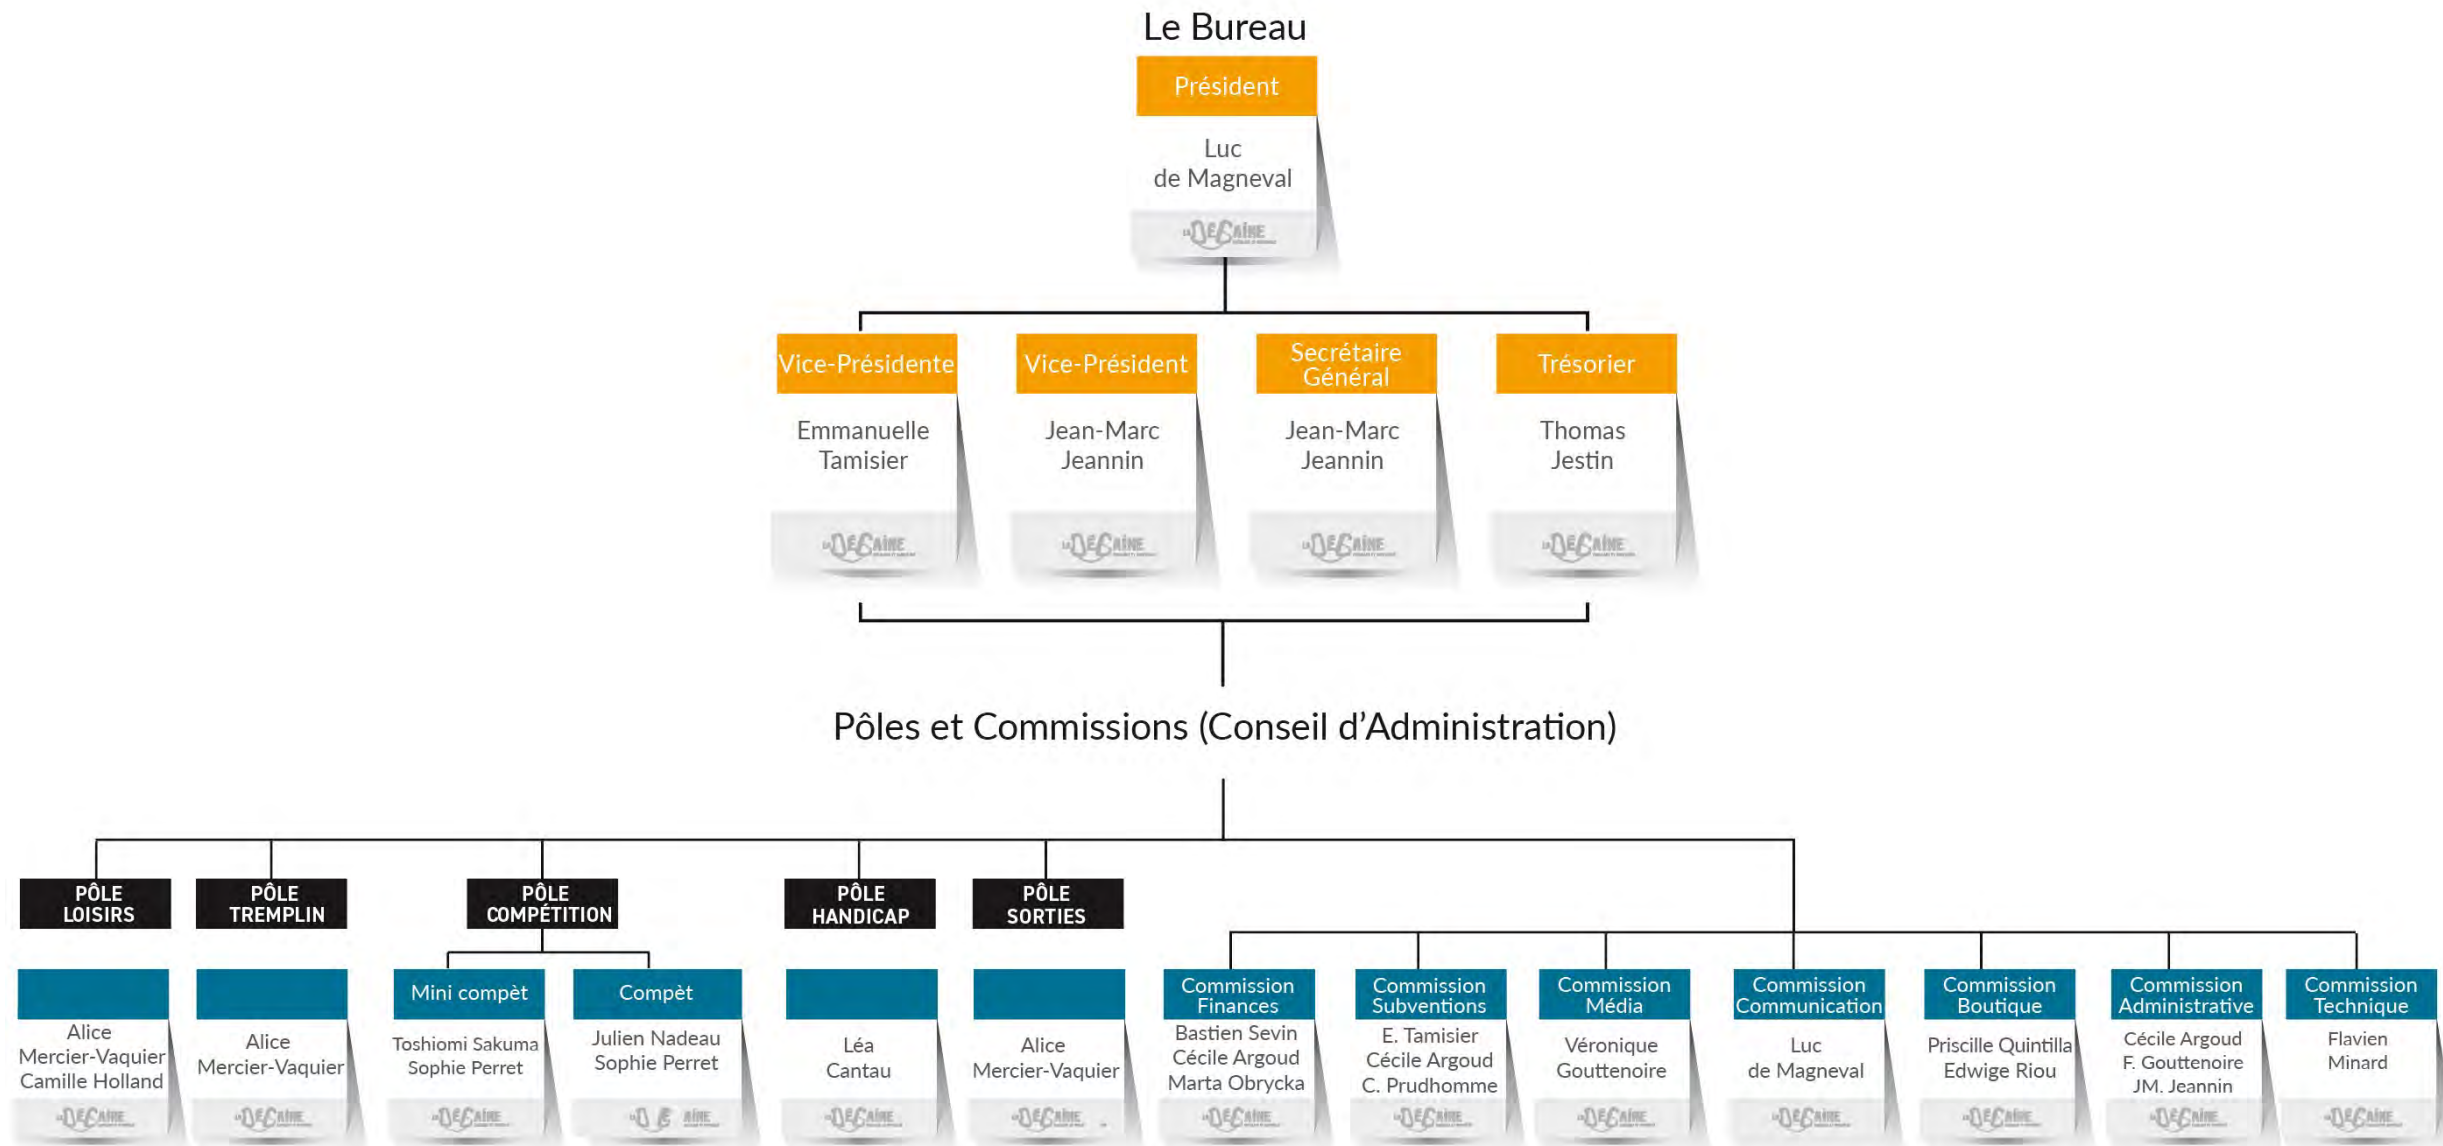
Le Bureau

Président
Luc de Magneval

Vice-Présidente
Emmanuelle Tamisier

Vice-Président
Jean-Marc Jeannin

Secrétaire Général
Jean-Marc Jeannin

Trésorier
Thomas Jestin

Pôles et Commissions (Conseil d'Administration)

PÔLE LOISIRS
Alice Mercier-Vaquier
Camille Holland

PÔLE TREMPLIN
Alice Mercier-Vaquier

PÔLE COMPÉTITION

Mini compèt
Toshiomi Sakuma
Sophie Perret

Compèt
Julien Nadeau
Sophie Perret

PÔLE HANDICAP
Léa Cantau

PÔLE SORTIES
Alice Mercier-Vaquier

Commission Finances
Bastien Sevin
Cécile Argoud
Marta Obrycka

Commission Subventions
E. Tamisier
Cécile Argoud
C. Prudhomme

Commission Média
Véronique Gouttenoire

Commission Communication
Luc de Magneval

Commission Boutique
Priscille Quintilla
Edwige Riou

Commission Administrative
Cécile Argoud
F. Gouttenoire
JM. Jeannin

Commission Technique
Flavien Minard